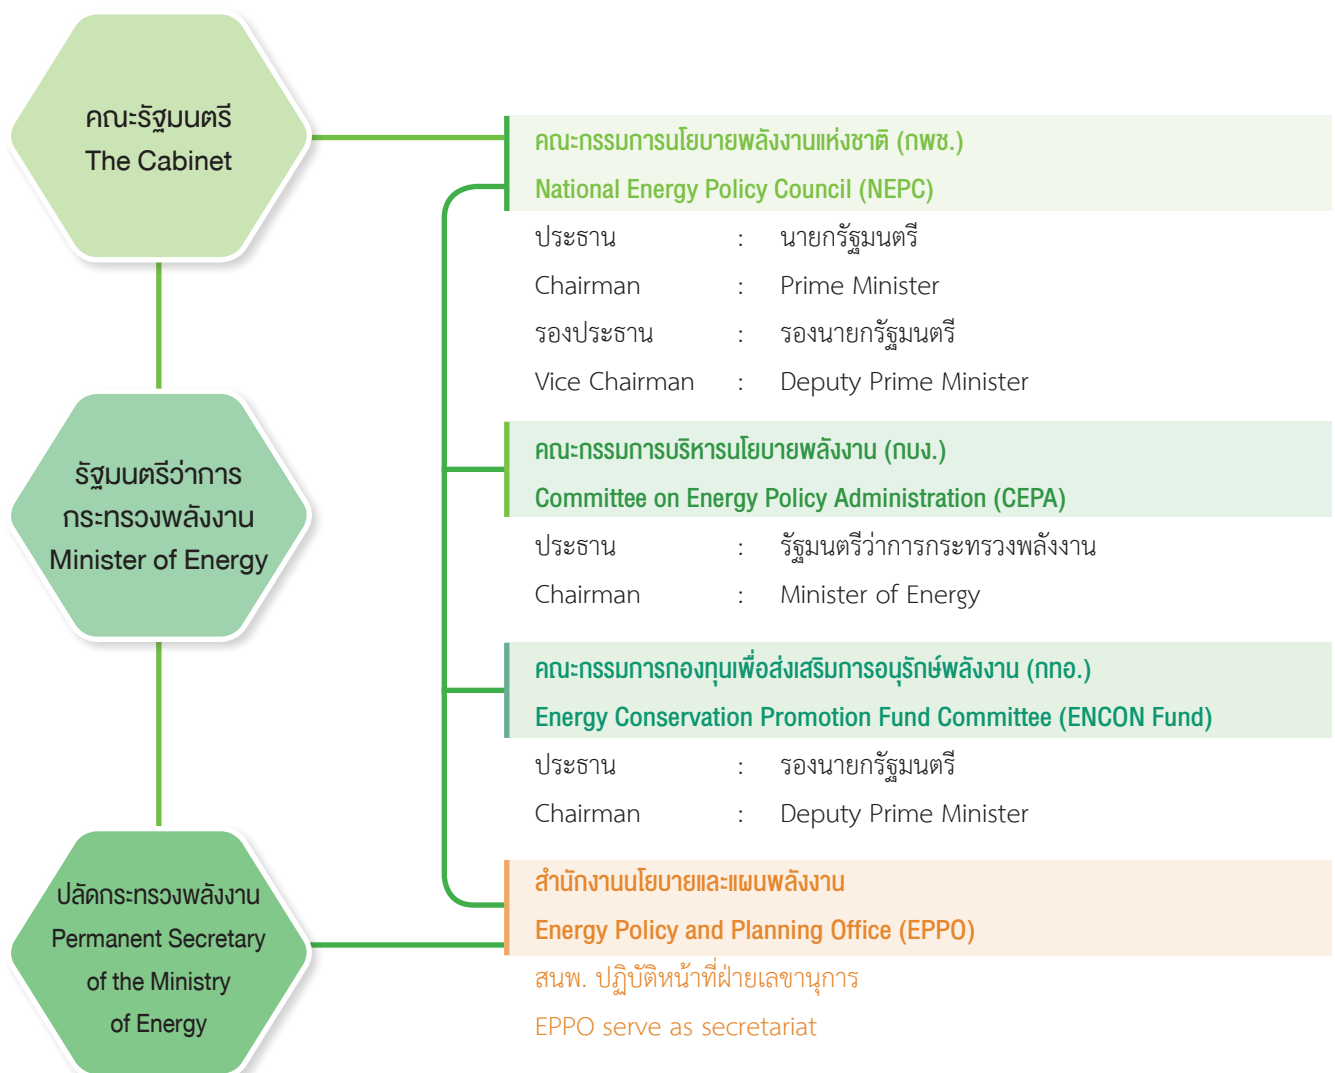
คณะรัฐมนตรี
The Cabinet

รัฐมนตรีว่าการกระทรวงพลังงาน
Minister of Energy

ปลัดกระทรวงพลังงาน
Permanent Secretary of the Ministry of Energy

คณะกรรมการนโยบายพลังงานแห่งชาติ (กพช.)
National Energy Policy Council (NEPC)

| | | |
|---|---|---|
| ประธาน | : | นายกรัฐมนตรี |
| Chairman | : | Prime Minister |
| รองประธาน | : | รองนายกรัฐมนตรี |
| Vice Chairman | : | Deputy Prime Minister |

คณะกรรมการบริหารนโยบายพลังงาน (กบง.)
Committee on Energy Policy Administration (CEPA)

| | | |
|---|---|---|
| ประธาน | : | รัฐมนตรีว่าการกระทรวงพลังงาน |
| Chairman | : | Minister of Energy |

คณะกรรมการกองทุนเพื่อส่งเสริมการอนุรักษ์พลังงาน (กทอ.)
Energy Conservation Promotion Fund Committee (ENCON Fund)

| | | |
|---|---|---|
| ประธาน | : | รองนายกรัฐมนตรี |
| Chairman | : | Deputy Prime Minister |

สำนักงานนโยบายและแผนพลังงาน
Energy Policy and Planning Office (EPPO)
สนพ. ปฏิบัติหน้าที่ฝ่ายเลขานุการ
EPPO serve as secretariat